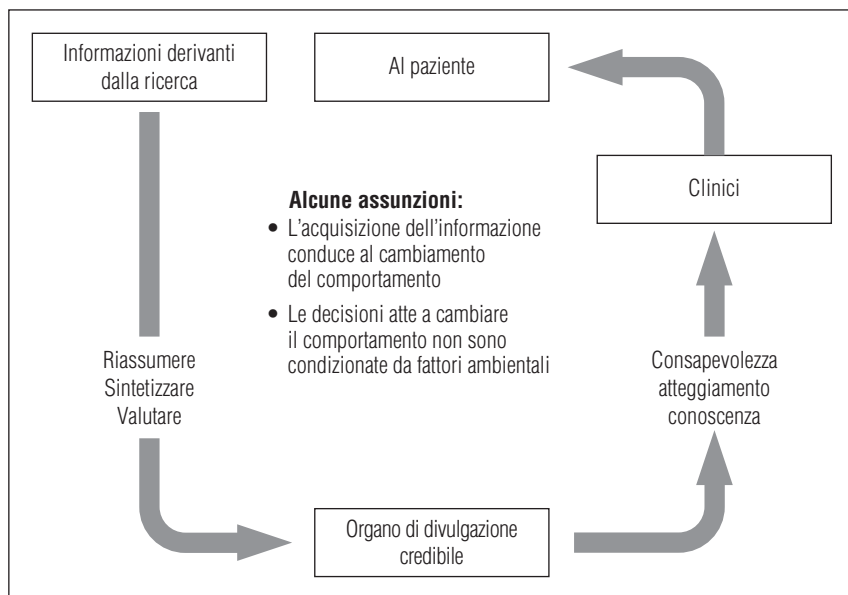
Informazioni derivanti dalla ricerca

Al paziente

Clinici

Alcune assunzioni:
• L'acquisizione dell'informazione conduce al cambiamento del comportamento
• Le decisioni atte a cambiare il comportamento non sono condizionate da fattori ambientali

Riassumere
Sintetizzare
Valutare

Consapevolezza
atteggiamento
conoscenza

Organo di divulgazione credibile